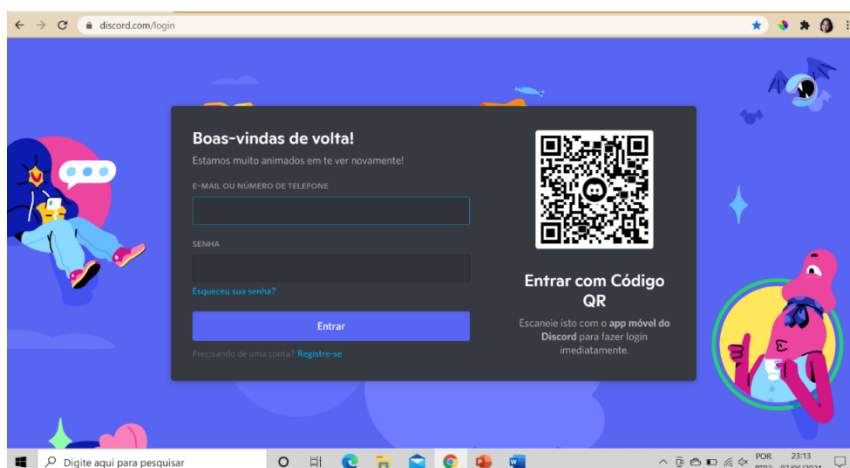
discord.com/login

Boas-vindas de volta!

Estamos muito animados em te ver novamente!

E-MAIL OU NÚMERO DE TELEFONE

SENHA

Esqueceu sua senha?

Entrar

Precisando de uma conta? Registre-se

Entrar com Código QR

Escaneie isto com o app móvel do Discord para fazer login imediatamente.

Digite aqui para pesquisar

POR
PTB2

23:13
07/06/2021